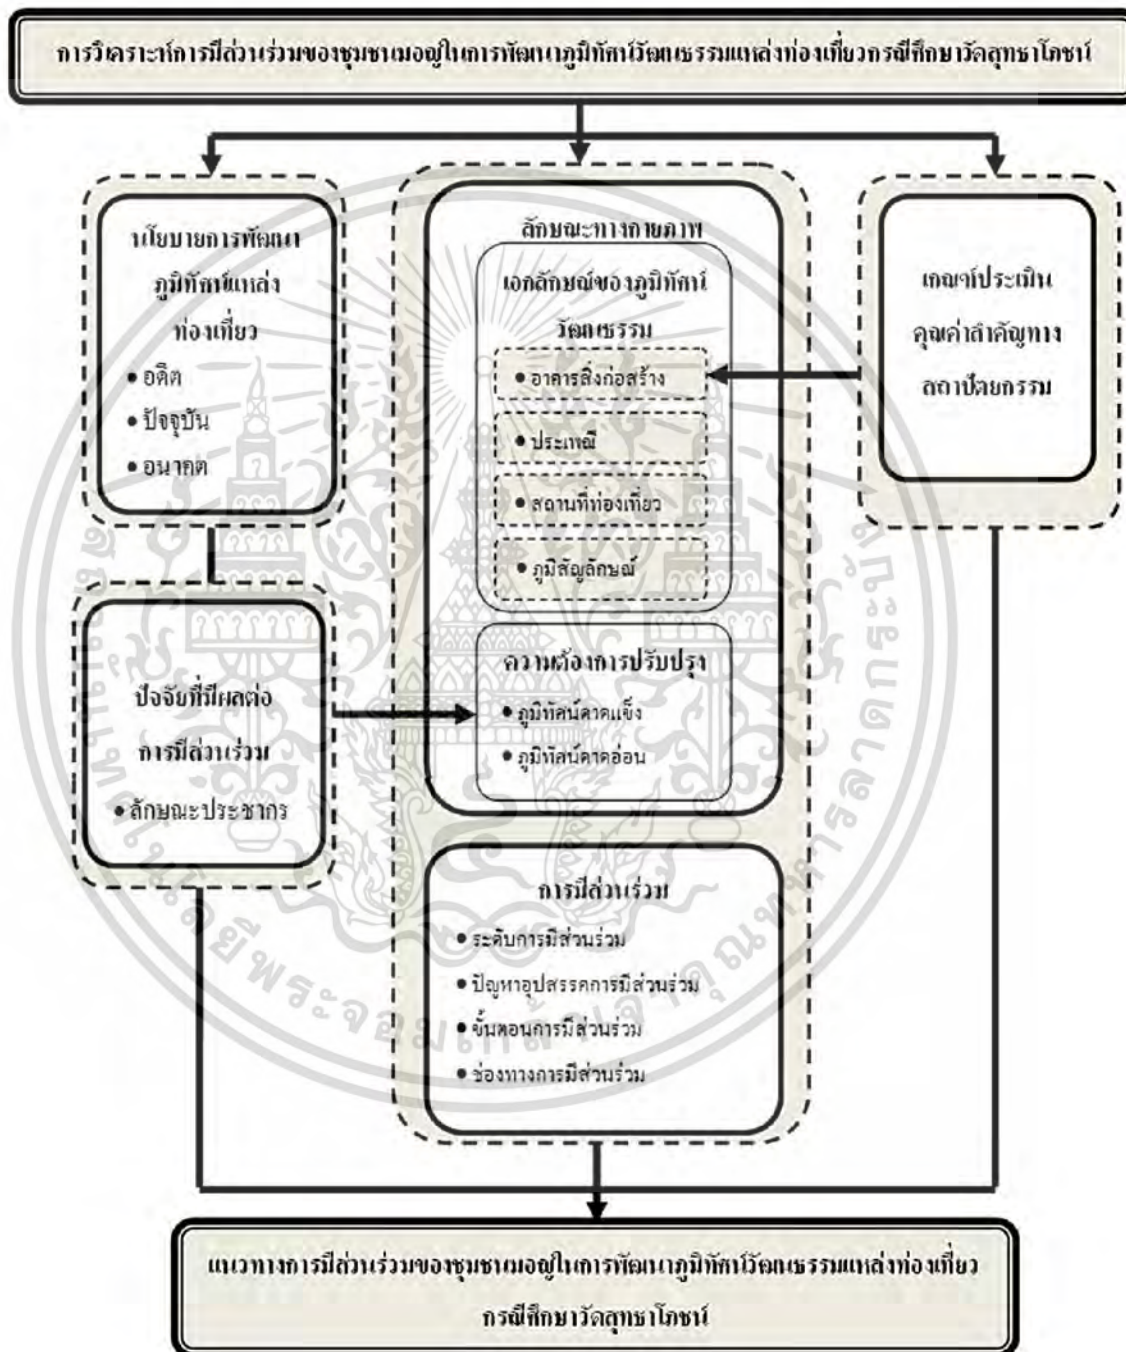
การวิเคราะห์การมีส่วนร่วมของชุมชาเมอญในการพัฒนาภูมิทัศน์วัฒนธรรมแหล่งท่องเที่ยวกรณีศึกษาวัดสุทธาโภชน์

นโยบายการพัฒนาภูมิทัศน์แหล่งท่องเที่ยว
• อดีต
• ปัจจุบัน
• อนาคต

ลักษณะทางกายภาพ

เอกลักษณ์ของภูมิทัศน์วัฒนธรรม
• อาคารสิ่งก่อสร้าง
• ประเพณี
• สถานที่ท่องเที่ยว
• ภูมิสัญลักษณ์

เกณฑ์ประเมินคุณค่าสำคัญทางสถาปัตยกรรม

ปัจจัยที่มีผลต่อการมีส่วนร่วม
• ลักษณะประชากร

ความต้องการปรับปรุง
• ภูมิทัศน์ลาดแข็ง
• ภูมิทัศน์ลาดอ่อน

การมีส่วนร่วม
• ระดับการมีส่วนร่วม
• ปัญหาอุปสรรคการมีส่วนร่วม
• ขั้นตอนการมีส่วนร่วม
• ช่องทางการมีส่วนร่วม

แนวทางการมีส่วนร่วมของชุมชาเมอญในการพัฒนาภูมิทัศน์วัฒนธรรมแหล่งท่องเที่ยว กรณีศึกษาวัดสุทธาโภชน์